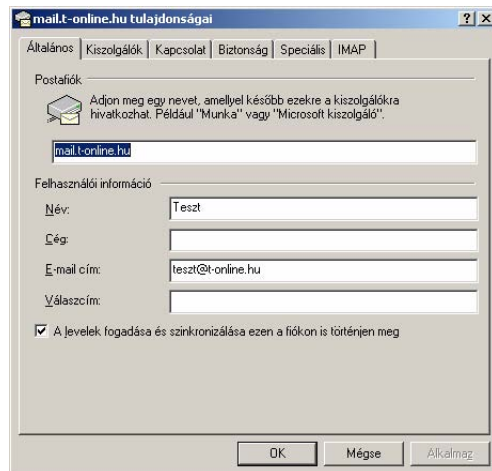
mail.t-online.hu tulajdonságai

?
X

Általános | Kiszolgálók | Kapcsolat | Biztonság | Speciális | IMAP

Postafiók

Adjon meg egy nevet, amellyel később ezekre a kiszolgálókra hivatkozhat. Például "Munka" vagy "Microsoft kiszolgáló".

mail.t-online.hu

Felhasználói információ

Név: Teszt

Cég:

E-mail cím: teszt@t-online.hu

Válaszcím:

☑ A levelek fogadása és szinkronizálása ezen a fiókon is történjen meg

OK
Mégse
Alkalmaz